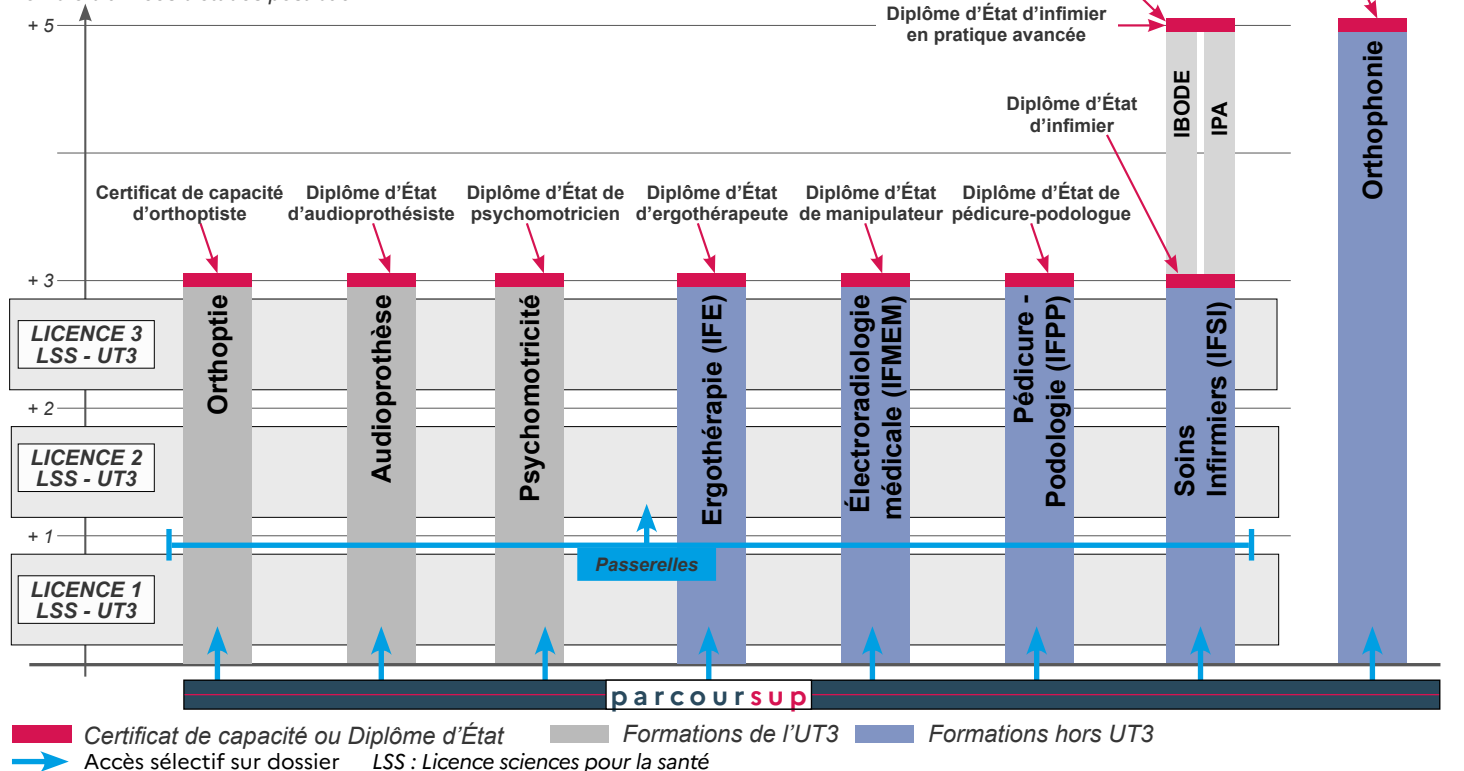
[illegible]

+ 5

Diplôme d'État d'infimier en pratique avancée

IBODE

IPA

Orthophonie

Diplôme d'État d'infimier

Certificat de capacité d'orthoptiste

Diplôme d'État d'audioprothésiste

Diplôme d'État de psychomotricien

Diplôme d'État d'ergothérapeute

Diplôme d'État de manipulateur

Diplôme d'État de pédicure-podologue

+ 3

LICENCE 3 LSS - UT3

Orthoptie

Audioprothèse

Psychomotricité

Ergothérapie (IFE)

Électroradiologie médicale (IFMEM)

Pédicure - Podologie (IFPP)

Soins Infirmiers (IFSI)

+ 2

LICENCE 2 LSS - UT3

+ 1

Passerelles

LICENCE 1 LSS - UT3

parcoursup

Certificat de capacité ou Diplôme d'État

Formations de l'UT3

Formations hors UT3

Accès sélectif sur dossier

LSS : Licence sciences pour la santé